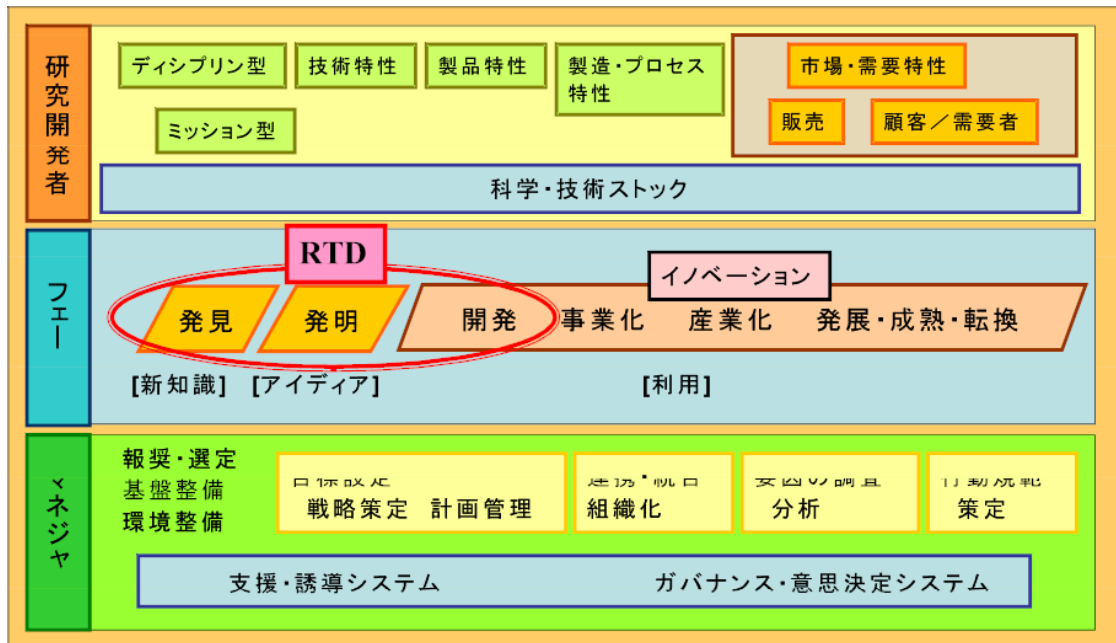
研究開発者

ディシプリン型　技術特性　製品特性　製造・プロセス特性

ミッション型

市場・需要特性

販売　顧客／需要者

科学・技術ストック

フェー

RTD

イノベーション

発見　発明　開発　事業化　産業化　発展・成熟・転換

[新知識]　[アイディア]　[利用]

ネジャ

報奨・選定
基盤整備
環境整備

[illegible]
戦略策定　計画管理

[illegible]
組織化

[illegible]
分析

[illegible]
策定

支援・誘導システム　ガバナンス・意思決定システム